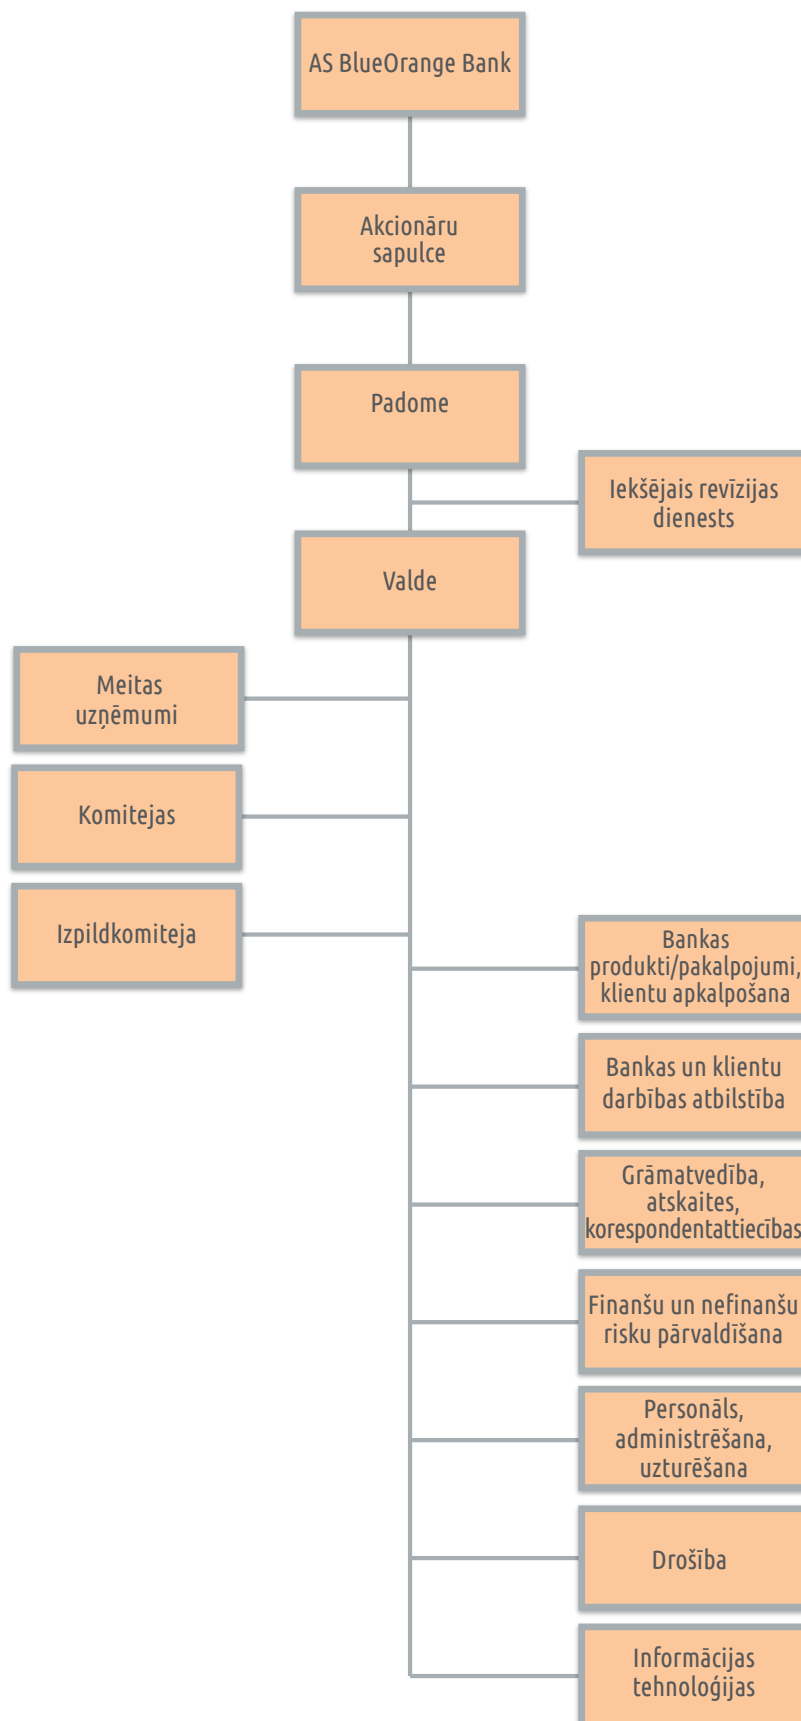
AS BlueOrange Bank

Akcionāru sapulce

Padome

Iekšējais revīzijas dienests

Valde

Meitas uzņēmumi

Komitejas

Izpildkomiteja

Bankas produkti/pakalpojumi, klientu apkalpošana

Bankas un klientu darbības atbilstība

Grāmatvedība, atskaites, korespondentattiecības

Finanšu un nefinanšu risku pārvaldīšana

Personāls, administrēšana, uzturēšana

Drošība

Informācijas tehnoloģijas